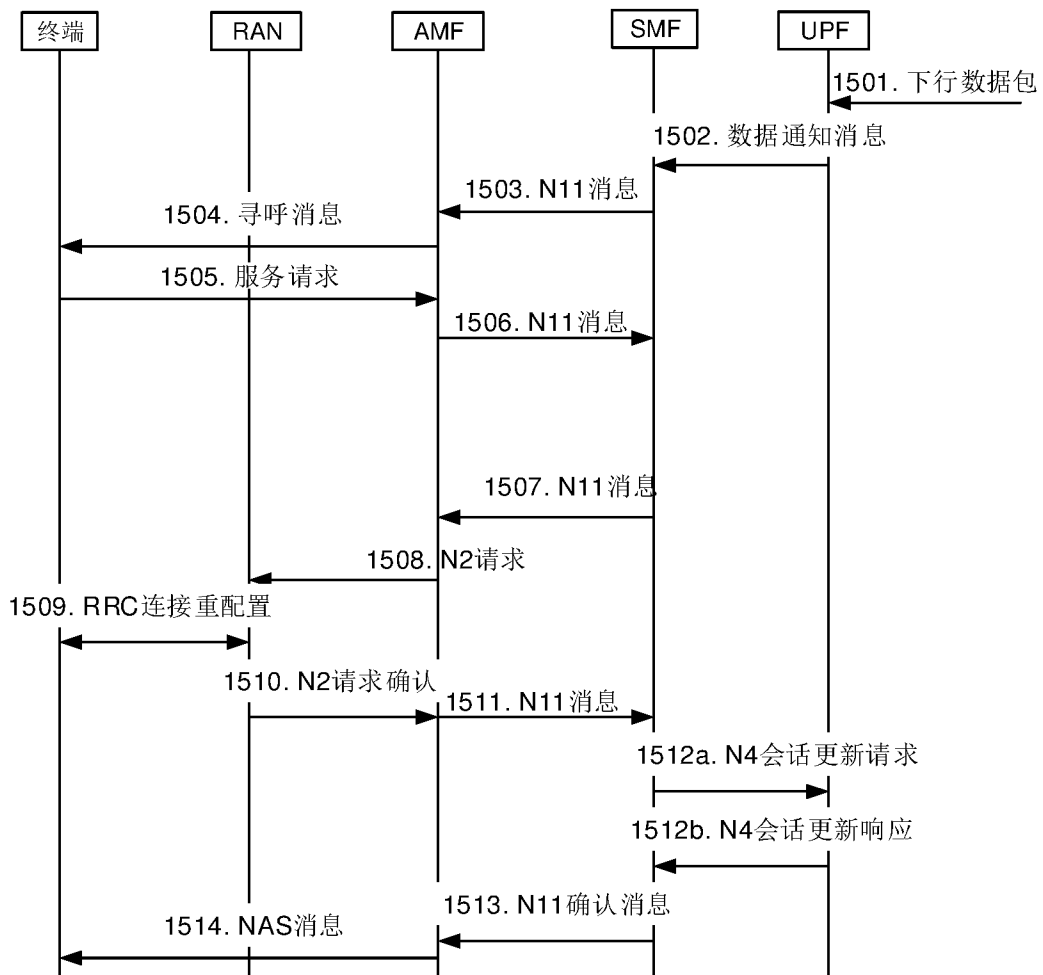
终端
RAN
AMF
SMF
UPF

1501. 下行数据包
1502. 数据通知消息
1503. N11消息
1504. 寻呼消息
1505. 服务请求
1506. N11消息
1507. N11消息
1508. N2请求
1509. RRC连接重配置
1510. N2请求确认
1511. N11消息
1512a. N4会话更新请求
1512b. N4会话更新响应
1513. N11确认消息
1514. NAS消息